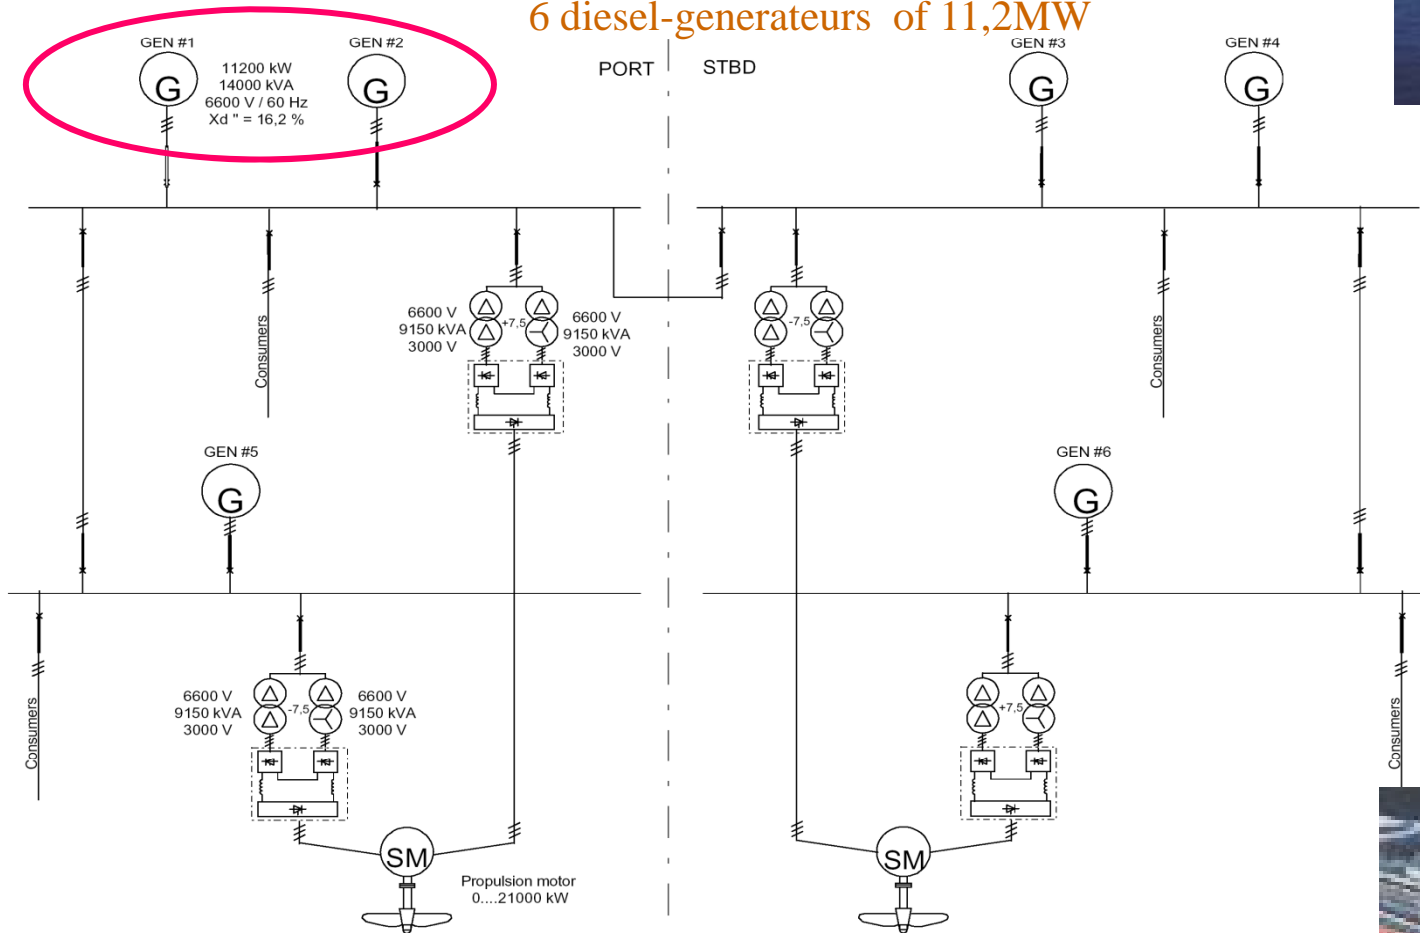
6 diesel-generateurs of 11,2MW

GEN #1

G

11200 kW
14000 kVA
6600 V / 60 Hz
Xd " = 16,2 %

GEN #2

G

PORT

STBD

GEN #3

G

GEN #4

G

Consumers

6600 V
9150 kVA
3000 V

+7,5

6600 V
9150 kVA
3000 V

-7,5

Consumers

GEN #5

G

GEN #6

G

Consumers

6600 V
9150 kVA
3000 V

-7,5

6600 V
9150 kVA
3000 V

+7,5

Consumers

SM

Propulsion motor
0....21000 kW

SM